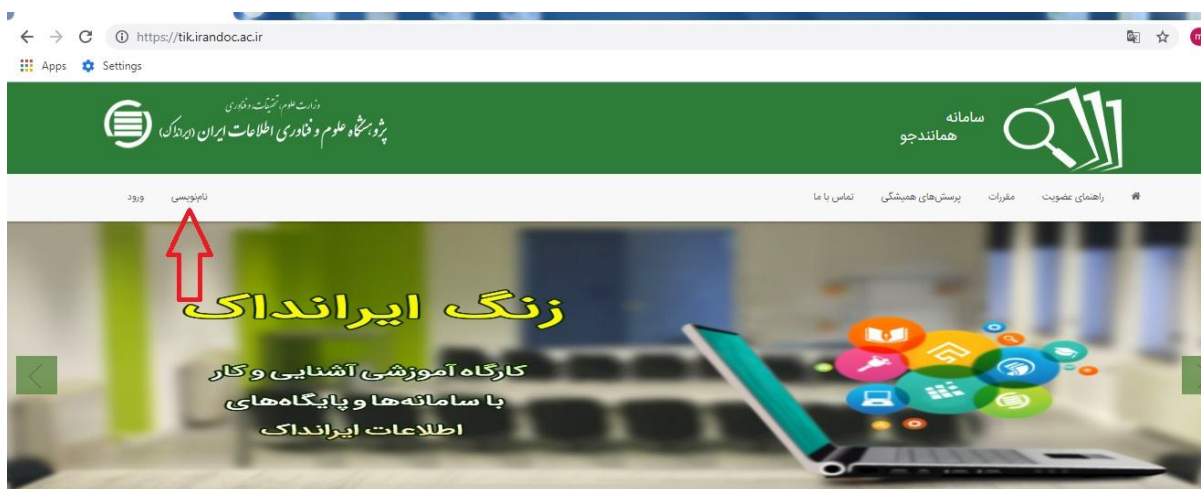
https://tik.irandoc.ac.ir
Apps Settings

وزارت علوم، تحقیقات و فناوری
پژوهشگاه علوم و فناوری اطلاعات ایران (ایرانداک)

سامانه
همانندجو

راهنمای عضویت مقررات پرسش‌های همیشگی تماس با ما

نام‌نویسی ورود

زنگ ایرانداک

کارگاه آموزشی آشنایی و کار
با سامانه‌ها و پایگاه‌های
اطلاعات ایرانداک